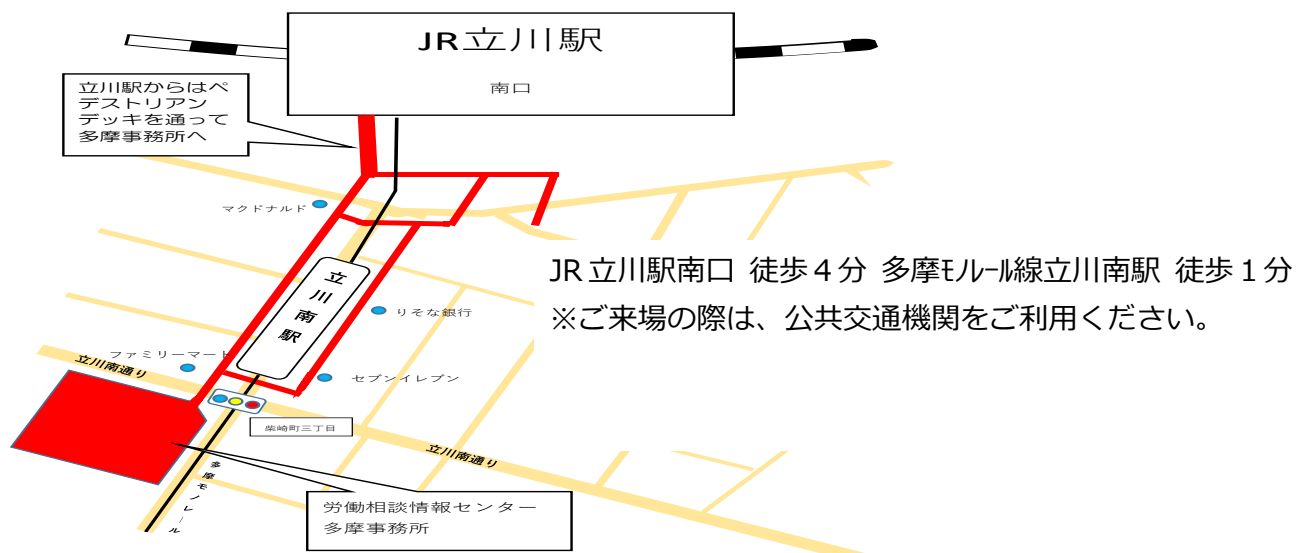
JR立川駅

南口

立川駅からはペデストリアンデッキを通って多摩事務所へ

マクドナルド

立川南駅

りそな銀行

ファミリーマート

立川南通り

セブンイレブン

柴崎町三丁目

立川南通り

多摩モノレール

労働相談情報センター
多摩事務所

JR立川駅南口 徒歩４分 多摩ﾓﾉﾚｰﾙ線立川南駅 徒歩１分
※ご来場の際は、公共交通機関をご利用ください。